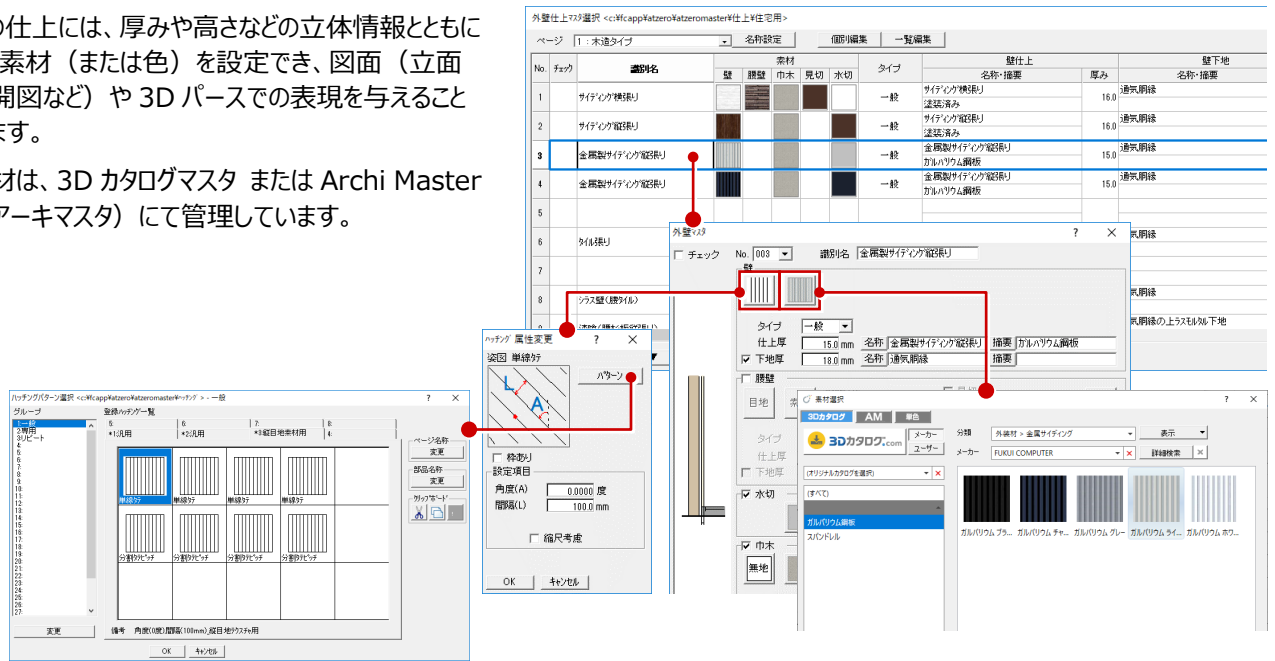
の仕上には、厚みや高さなどの立体情報とともに素材（または色）を設定でき、図面（立面開図など）や 3D パースでの表現を与えることます。

才は、3D カタログマスタ または Archi Master アーキマスタ）にて管理しています。

外壁仕上マスタ選択 <c:¥fcapp¥atzero¥atzeromaster¥仕上¥住宅用>

ページ 1：木造タイプ 名称設定 個別編集 一覧編集

| No. | チェック | 識別名 | 壁 | 腰壁 | 巾木 | 見切 | 水切 | タイプ | 壁仕上 名称・摘要 | 厚み | 壁下地 名称・摘要 |
|---|---|---|---|---|---|---|---|---|---|---|---|
| 1 | | サイディング横張り | | | | | | 一般 | サイディング横張り 塗装済み | 16.0 | 通気胴縁 |
| 2 | | サイディング縦張り | | | | | | 一般 | サイディング縦張り 塗装済み | 16.0 | 通気胴縁 |
| 3 | | 金属製サイディング縦張り | | | | | | 一般 | 金属製サイディング縦張り ガルバリウム鋼板 | 15.0 | 通気胴縁 |
| 4 | | 金属製サイディング縦張り | | | | | | 一般 | 金属製サイディング縦張り ガルバリウム鋼板 | 15.0 | 通気胴縁 |
| 5 | | | | | | | | | | | |
| 6 | | タイル張り | | | | | | | | | 通気胴縁 |
| 7 | | | | | | | | | | | |
| 8 | | シラス壁(腰タイル) | | | | | | | | | 通気胴縁 |
| 9 | | | | | | | | | | | 通気胴縁の上ラスモルタル下地 |

外壁マスタ ? ×
チェック No. 003 識別名 金属製サイディング縦張り
壁
タイプ 一般
仕上厚 15.0 mm 名称 金属製サイディング縦張り 摘要 ガルバリウム鋼板
下地厚 18.0 mm 名称 通気胴縁 摘要
腰壁
目地
タイプ
仕上厚
下地厚
水切
巾木
無地

ハッチング 属性変更 ? ×
姿図 単線タテ
パターン
枠あり
設定項目
角度(A) 0.0000 度
間隔(L) 100.0 mm
縮尺考慮
OK キャンセル

ハッチングパターン選択 <c:¥fcapp¥atzero¥atzeromaster¥ハッチング> - 一般 ? ×
グループ
1:一般
2:専用
3:リピート
4:
5:
6:
7:
8:
9:
10:
11:
12:
13:
14:
15:
16:
17:
18:
19:
20:
21:
22:
23:
24:
25:
26:
27:
変更
登録ハッチング一覧
5: *1:汎用
6: *2:汎用
7: *3:縦目地素材用
8: 4:
ページ名称 変更
部品名称 変更
カット"ボード"
単線タテ 単線タテ 単線タテ 単線タテ
分割タテピッチ 分割タテピッチ 分割タテピッチ 分割タテピッチ
備考 角度(0度)間隔(100mm)縦目地テクスチャ用
OK キャンセル

素材選択 ? ×
3Dカタログ AM 単色
3Dカタログ.com メーカー ユーザー
分類 外装材 > 金属サイディング 表示
メーカー FUKUI COMPUTER 詳細検索
(オリジナルカタログを選択)
(すべて)
ガルバリウム鋼板
スパンドレル
ガルバリウム ブラ... ガルバリウム チャ... ガルバリウム グレー ガルバリウム ライ... ガルバリウム ホワ...